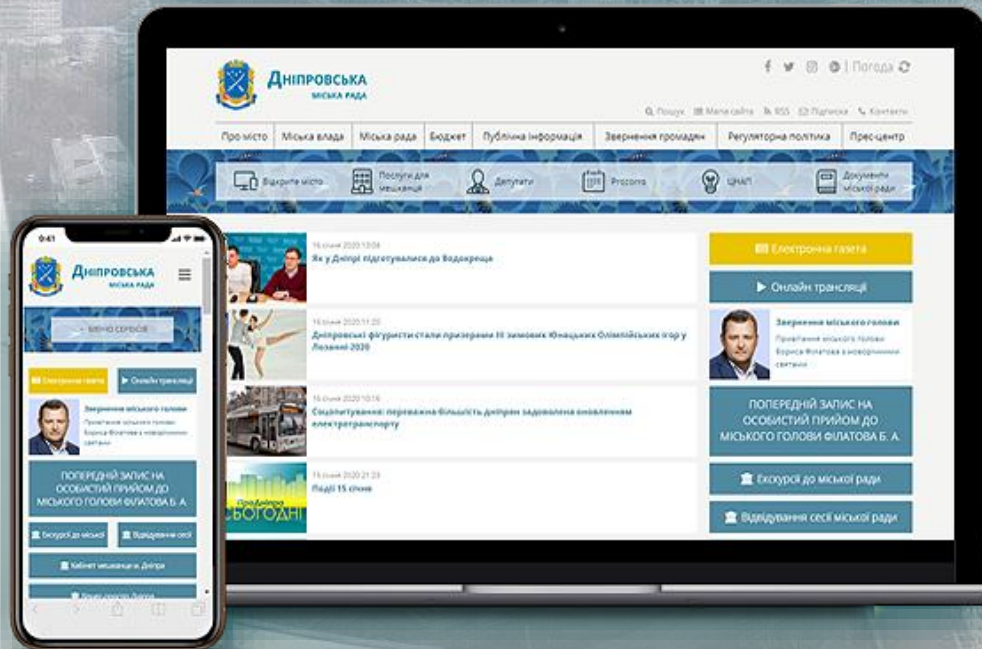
ДНІПРОВСЬКА
МІСЬКА РАДА

| Погода

Пошук  Мапа сайту  RSS  Підписка  Контакти

Про місто | Міська влада | Міська рада | Бюджет | Публічна інформація | Звернення громадян | Регуляторна політика | Прес-центр

Відкрите місто
Послуги для мешканців
Депутати
Prozorro
ЦНАП
Документи міської ради

16 січня 2020 13:08
Як у Дніпрі підготувалися до Водохреща

16 січня 2020 11:20
Дніпровські фігуристи стали призерами III зимових Юнацьких Олімпійських ігор у Лозанні 2020

16 січня 2020 10:16
Соцопитування: переважна більшість дніпрян задоволена оновленим електротранспортом

15 січня 2020 21:23
Події 15 січня

СЬОГОДНІ

Електронна газета
Онлайн трансляції

Звернення міського голови
Привітання міського голови Бориса Філатова з новорічними святами

ПОПЕРЕДНІЙ ЗАПИС НА ОСОБИСТИЙ ПРИЙОМ ДО МІСЬКОГО ГОЛОВИ ФІЛАТОВА Б. А.

Екскурсії до міської ради
Відвідування сесії міської ради

0:41

ДНІПРОВСЬКА
МІСЬКА РАДА

МЕНЮ СЕРВІСІВ

Електронна газета
Онлайн трансляції

Звернення міського голови
Привітання міського голови Бориса Філатова з новорічними святами

ПОПЕРЕДНІЙ ЗАПИС НА ОСОБИСТИЙ ПРИЙОМ ДО МІСЬКОГО ГОЛОВИ ФІЛАТОВА Б. А.

Екскурсії до міської
Відвідування сесії

Кабінет мешканця м. Дніпра

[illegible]